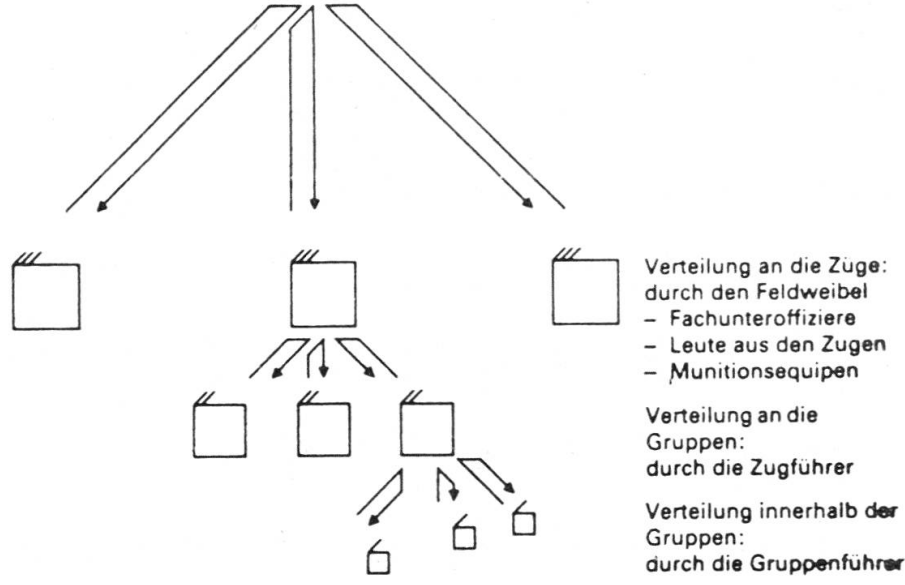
Verteilung an die Züge:
durch den Feldweibel
– Fachunteroffiziere
– Leute aus den Zugen
– Munitionsequipen

Verteilung an die Gruppen:
durch die Zugführer

Verteilung innerhalb der Gruppen:
durch die Gruppenführer